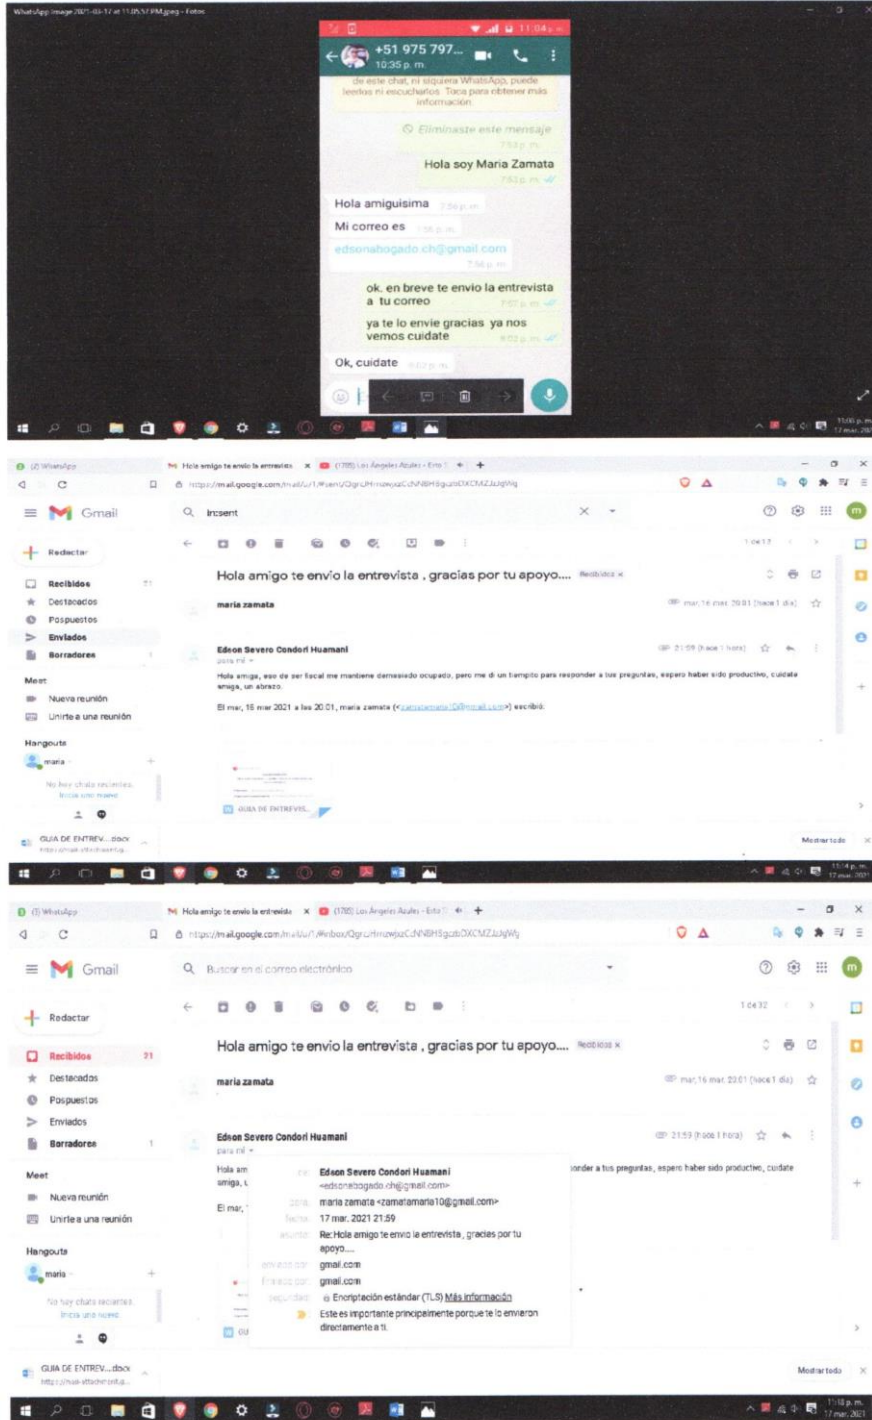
WhatsApp Image 2021-03-17 at 11.05.57 PM.jpeg - Fotos

11:04

+51 975 797...
10:35 p. m.

de este chat, ni siquiera WhatsApp, puede leerlos ni escucharlos. Toca para obtener más información.

Eliminaste este mensaje

Hola soy Maria Zamata
7:52 p. m.

Hola amiguisima 7:56 p. m.

Mi correo es 7:56 p. m.

edsonabogado.ch@gmail.com
7:56 p. m.

ok. en breve te envio la entrevista a tu correo
7:57 p. m.

ya te lo envie gracias ya nos vemos cuidate
8:02 p. m.

Ok, cuidate 8:02 p. m.

11:06 p. m.
17 mar. 2021

(2) WhatsApp | Hola amigo te envio la entrevista | (1785) Los Ángeles Azules - Esto

https://mail.google.com/mail/u/1/#sent/QgrcJHrrzwjszCdNBHSgcabOXCMZJzJqWq

Gmail

in:sent

Redactar

Recibidos 21
Destacados
Pospuestos
Enviados
Borradores 1

Meet
Nueva reunión
Unirte a una reunión

Hangouts
maria

No hay chats recientes
Inicia uno nuevo

1 de 12

Hola amigo te envio la entrevista , gracias por tu apoyo.... Recibidos ×

maria zamata
mar, 16 mar. 20:01 (hace 1 día)

Edson Severo Condori Huamani
para mí
21:59 (hace 1 hora)

Hola amiga, eso de ser fiscal me mantiene demasiado ocupado, pero me di un tiempito para responder a tus preguntas, espero haber sido productivo, cuidate amiga, un abrazo.

El mar, 16 mar 2021 a las 20:01, maria zamata (<zamatamaria10@gmail.com>) escribió:

GUIA DE ENTREVIS...

GUIA DE ENTREV....docx

Mostrar todo

11:14 p. m.
17 mar. 2021

(1) WhatsApp | Hola amigo te envio la entrevista | (1785) Los Ángeles Azules - Esto

https://mail.google.com/mail/u/1/#inbox/QgrcJHrrzwjszCdNBHSgcabOXCMZJzJqWq

Gmail

Buscar en el correo electrónico

Redactar

Recibidos 21
Destacados
Pospuestos
Enviados
Borradores 1

Meet
Nueva reunión
Unirte a una reunión

Hangouts
maria

No hay chats recientes
Inicia uno nuevo

1 de 32

Hola amigo te envio la entrevista , gracias por tu apoyo.... Recibidos ×

maria zamata
mar, 16 mar. 20:01 (hace 1 día)

Edson Severo Condori Huamani
para mí
21:59 (hace 1 hora)

Hola am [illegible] amiga, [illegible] ...onder a tus preguntas, espero haber sido productivo, cuidate

El mar, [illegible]

de: Edson Severo Condori Huamani <edsonabogado.ch@gmail.com>
para: maria zamata <zamatamaria10@gmail.com>
fecha: 17 mar. 2021 21:59
asunto: Re: Hola amigo te envio la entrevista , gracias por tu apoyo....
enviado por: gmail.com
firmado por: gmail.com
seguridad: Encriptación estándar (TLS) Más información
Este es importante principalmente porque te lo enviaron directamente a ti.

GUIA DE ENTREV....docx

Mostrar todo

11:18 p. m.
17 mar. 2021